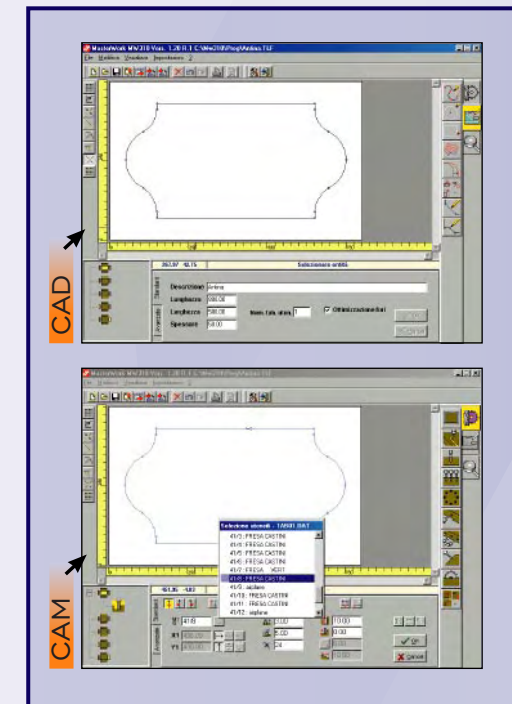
MasterWork MW 310 Vers. 1.20 R.1 C:\Mw310\Prog\Antina.TLF

File Modifica Visualizza Impostazioni ?

267.37 48.15

Selezionare entità

Standard

Avanzato

Descrizione Antina

Larghezza 300.00

Lunghezza 500.00

Num. fab. drag. 1

Ottimizzazione fori

Spessore 50.00

CAD

MasterWork MW 310 Vers. 1.20 R.1 C:\Mw310\Prog\Antina.TLF

File Modifica Visualizza Impostazioni ?

-161.86 -9.87

Selezione utensili - TABUT.DAT

41/3 : FRESA CASTINI

41/5 : FRESA CASTINI

41/5 : FRESA CASTINI

41/6 : FRESA CASTINI

41/2 : FRESA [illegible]

41/6 : FRESA CASTINI

41/5 : asplana

41/10 : FRESA CASTINI

41/11 : FRESA CASTINI

41/12 : asplana

Standard

Avanzato

41/6

X1

Y1

0.00

5.00

24

10.00

0.00

OK

Cancel

CAM